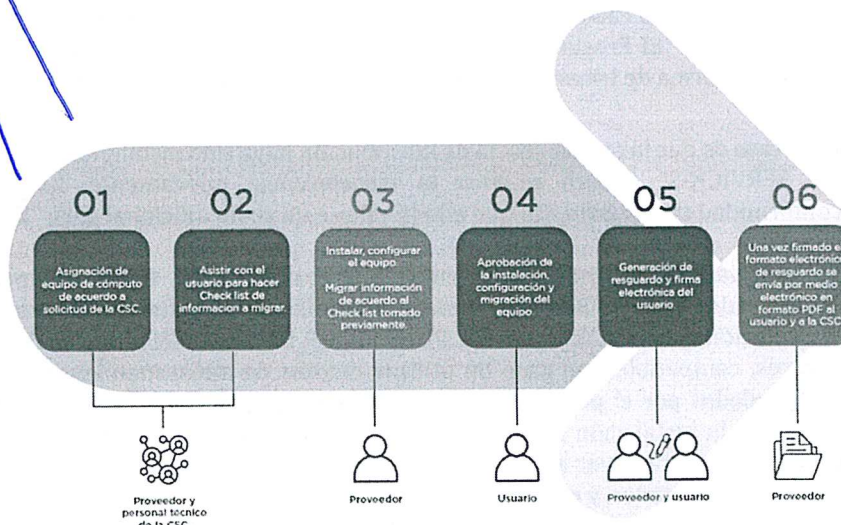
01

Asignación de equipo de cómputo de acuerdo a solicitud de la CSC.

02

Asistir con el usuario para hacer Check list de informacion a migrar.

03

Instalar, configurar el equipo.

Migrar información de acuerdo al Check list tomado previamente.

04

Aprobación de la instalación, configuración y migración del equipo.

05

Generación de resguardo y firma electrónica del usuario.

06

Una vez firmado el formato electrónico de resguardo se envía por medio electrónico en formato PDF al usuario y a la CSC.

Proveedor y personal técnico de la CSC

Proveedor

Usuario

Proveedor y usuario

Proveedor